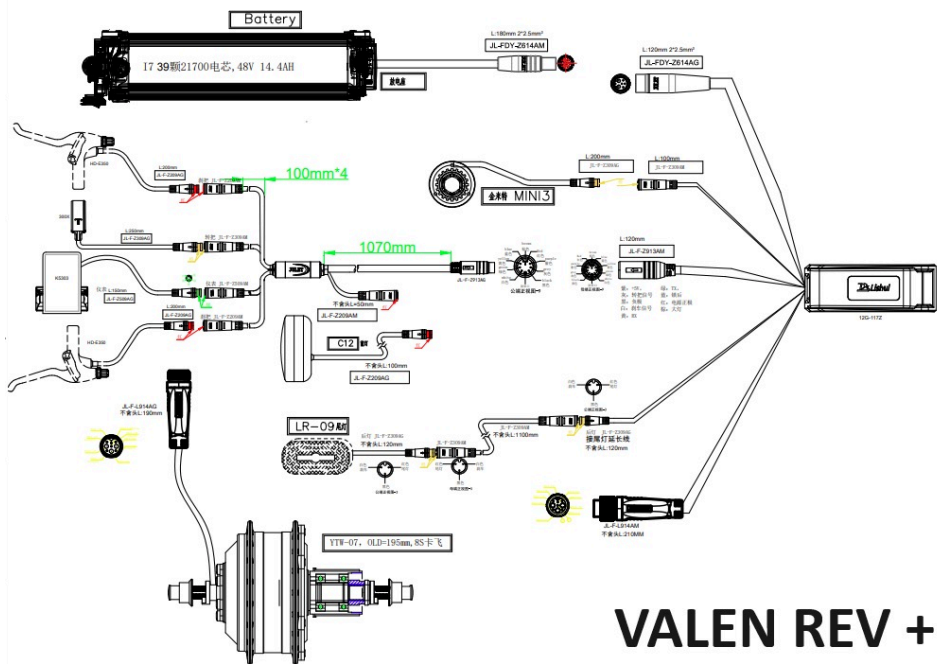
Battery

17 39颗21700电芯,48V 14.4AH

L:180mm 2*2.5mm²
JL-FDY-Z614AM

L:120mm 2*2.5mm²
JL-FDY-Z614AG

HD-E300

L:200mm
JL-F-Z209AG

100mm*4

L:300mm
JL-F-Z3BAG

KD20

L:150mm
JL-F-Z209AG

L:300mm
JL-F-Z209AG

HD-E300

1070mm

不含头L:500mm
JL-F-Z209AG

L:200mm
L:100mm

MINI3

L:120mm
JL-F-Z913AM

JL-F-Z913AG

12G-1172

C12

不含头L:100mm
JL-F-Z209AG

JL-F-L914AG
不含头L:190mm

LR-09

不含头L:120mm

不含头L:1100mm

接尾灯延长线
不含头L:120mm

JL-F-L914AM
不含头L:210MM

YTW-07, OLD=195mm,8S卡飞

VALEN REV +